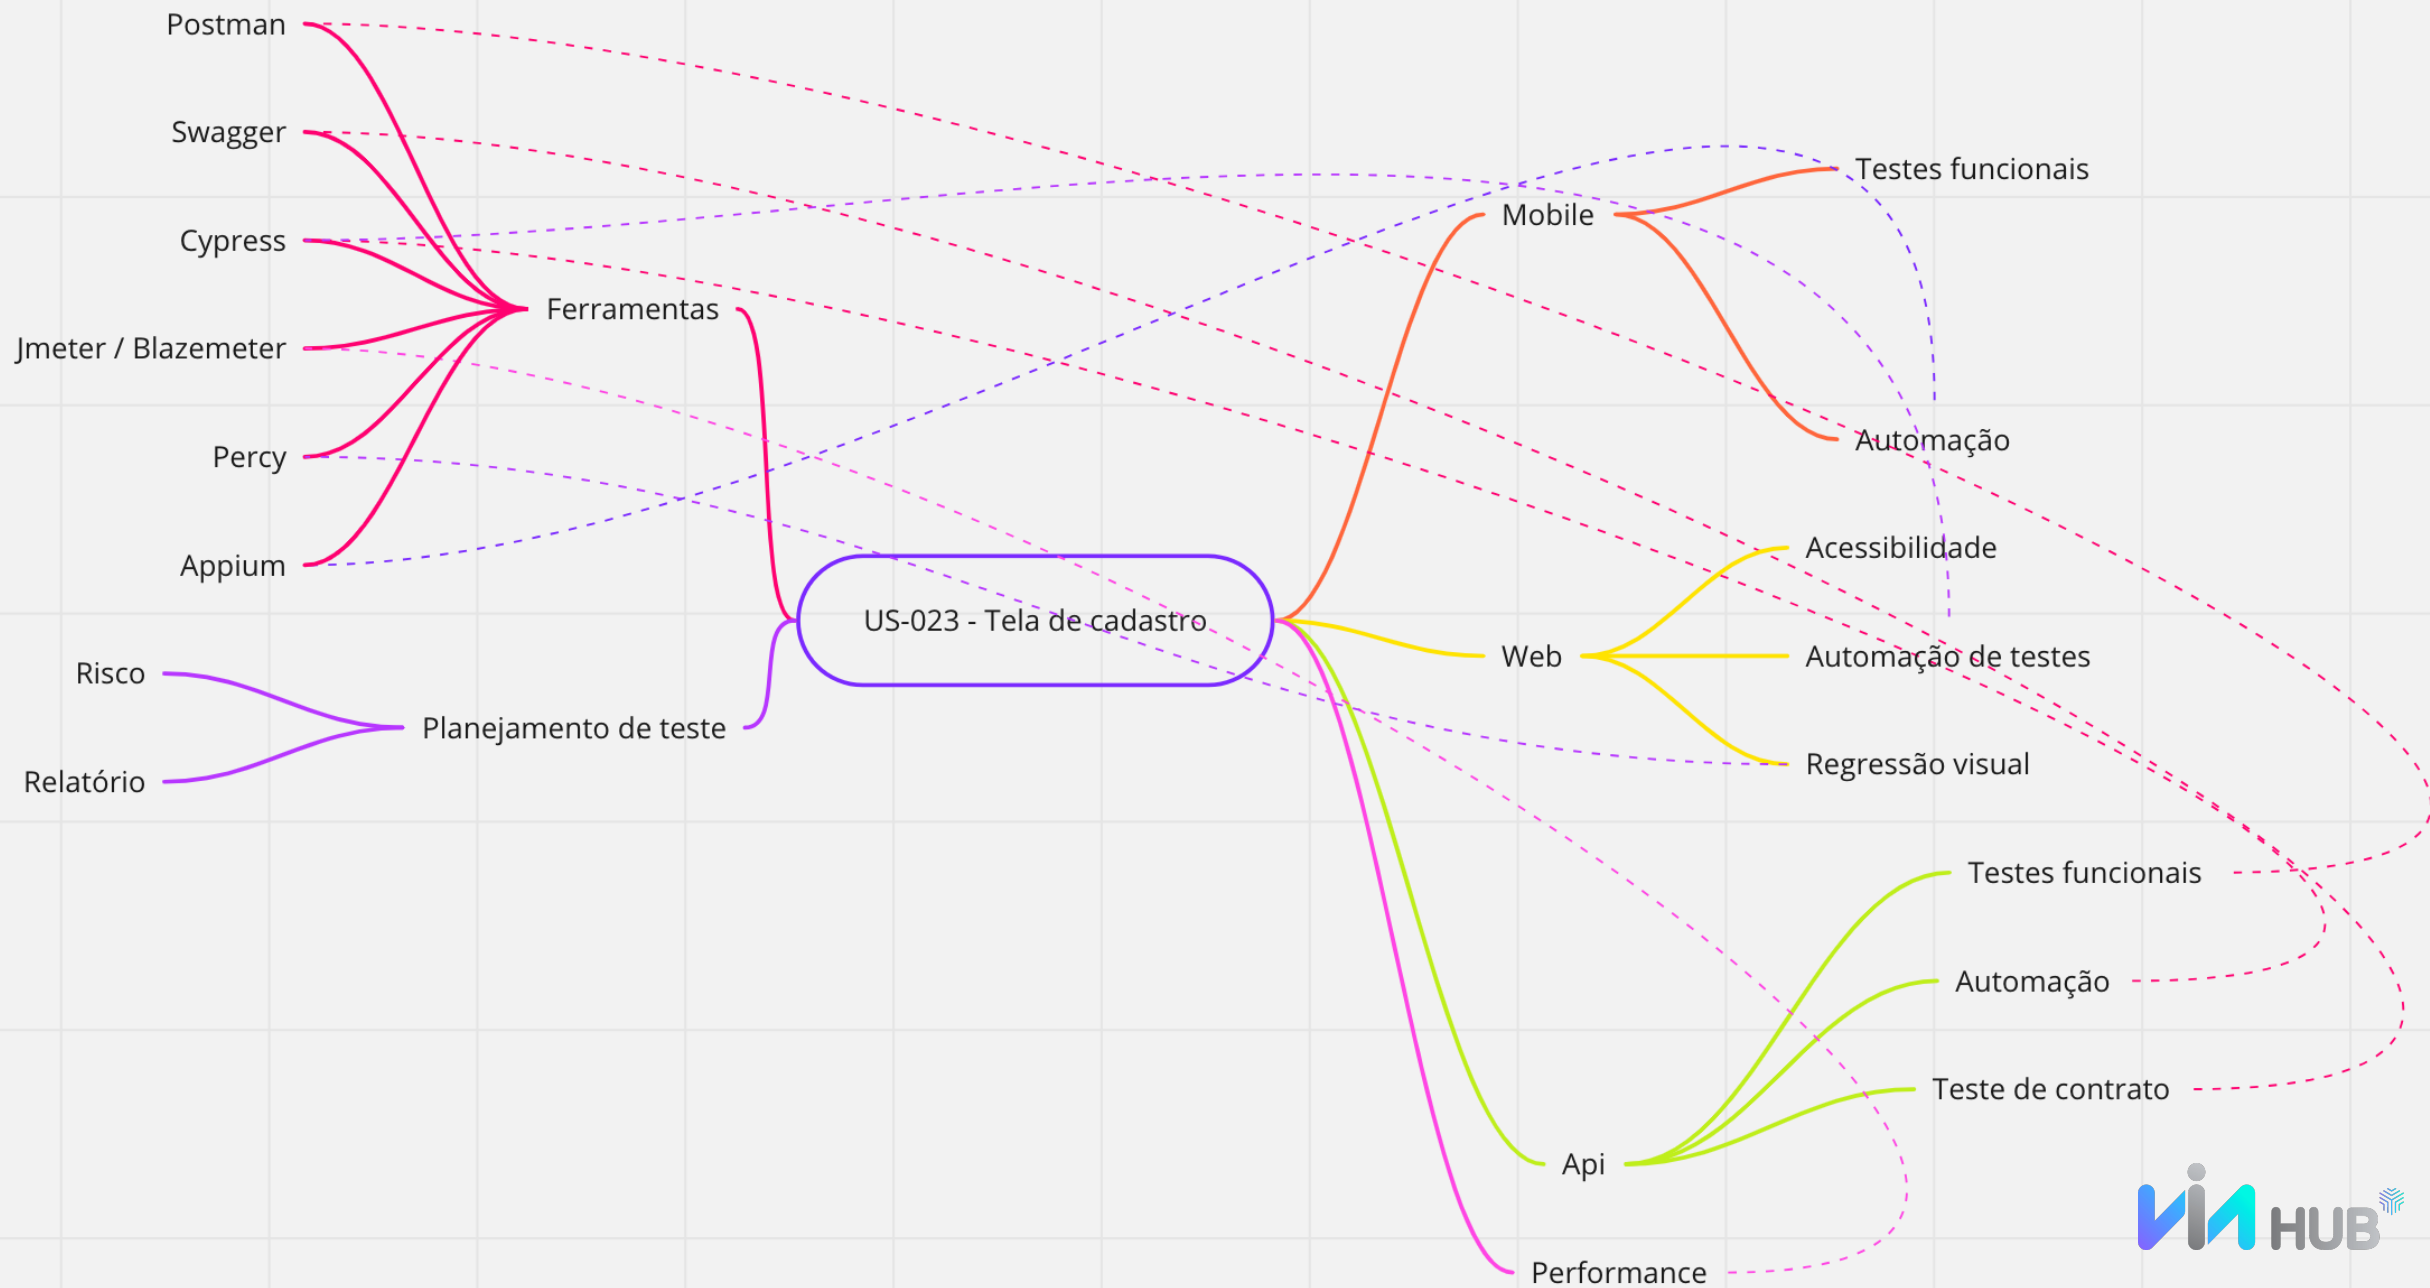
Postman

Swagger

Cypress

Jmeter / Blazemeter

Percy

Appium

Ferramentas

Risco

Relatório

Planejamento de teste

US-023 - Tela de cadastro

Mobile

Testes funcionais

Automação

Web

Acessibilidade

Automação de testes

Regressão visual

Api

Testes funcionais

Automação

Teste de contrato

Performance

VIA HUB